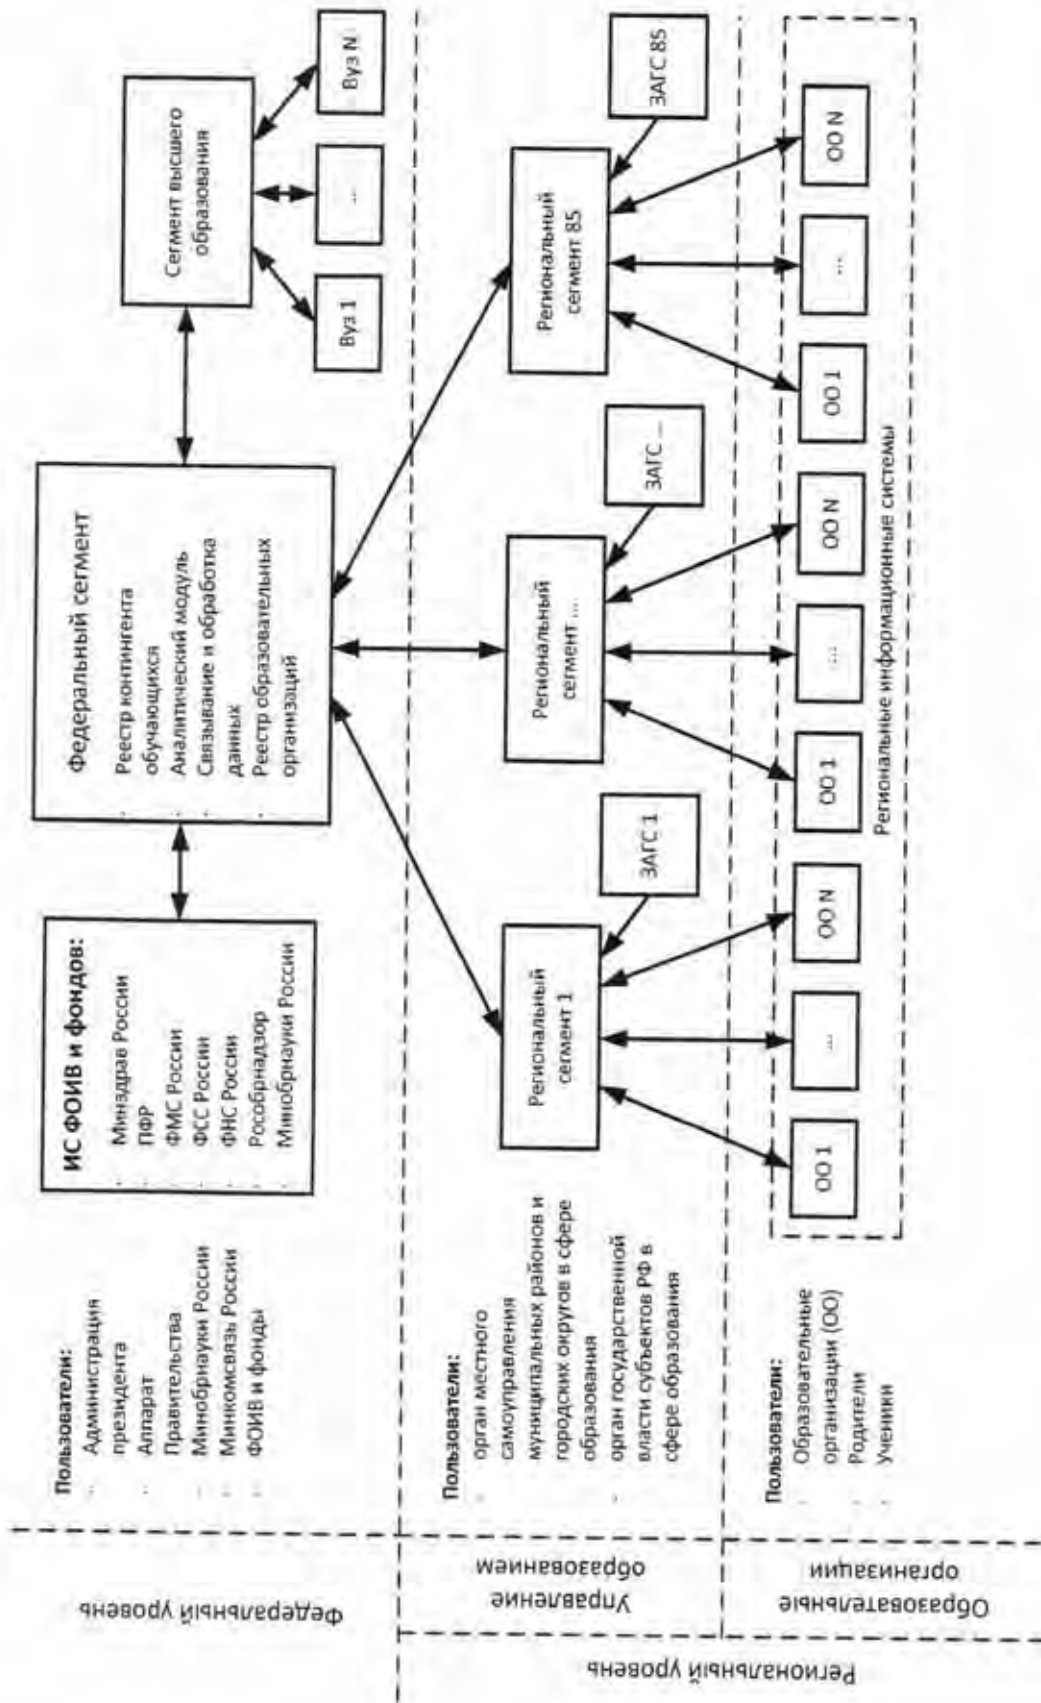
Федеральный уровень

Пользователи:
Администрация президента
Аппарат Правительства
Минобрнауки России
Минкомсвязь России
ФОИВ и фонды

ИС ФОИВ и фондов:
Минздрав России
ПФР
ФМС России
ФСС России
ФНС России
Рособрнадзор
Минобрнауки России

Федеральный сегмент
Реестр контингента обучающихся
Аналитический модуль
Связывание и обработка данных
Реестр образовательных организаций

Сегмент высшего образования

Вуз 1

...

Вуз N

Региональный уровень

Управление образованием

Пользователи:
орган местного самоуправления муниципальных районов и городских округов в сфере образования
орган государственной власти субъектов РФ в сфере образования

Региональный сегмент 1

ЗАГС 1

Региональный сегмент ...

ЗАГС ...

Региональный сегмент 85

ЗАГС 85

Образовательные организации

Пользователи:
Образовательные организации (ОО)
Родители
Ученики

ОО 1

...

ОО N

ОО 1

...

ОО N

ОО 1

...

ОО N

Региональные информационные системы